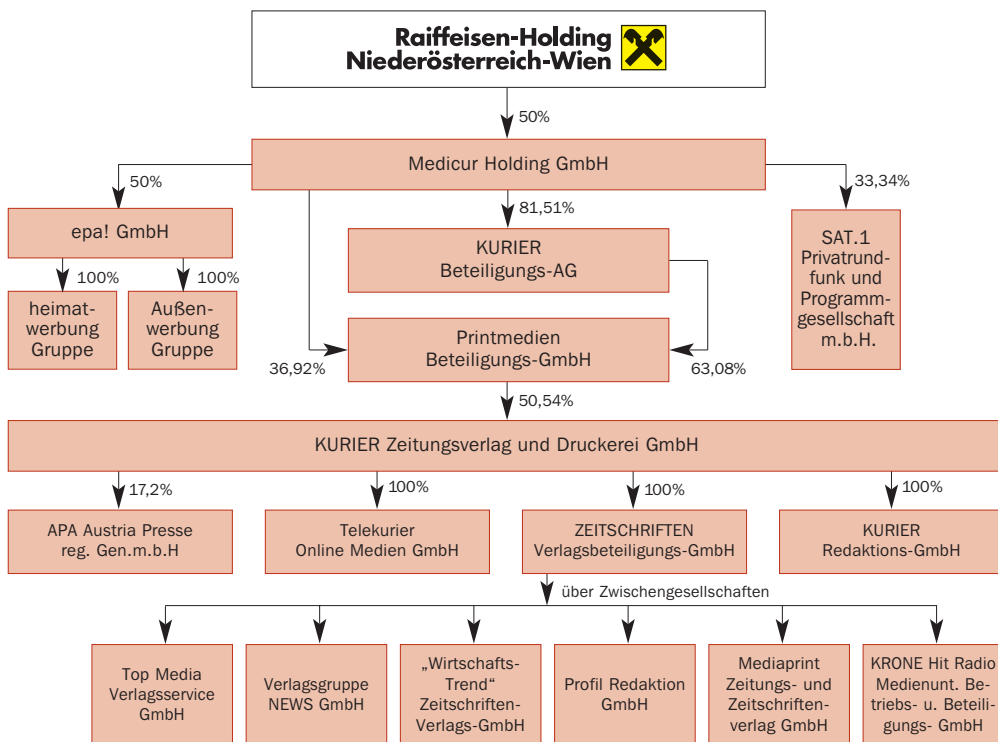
Raiffeisen-Holding Niederösterreich-Wien

50%

Medicur Holding GmbH

50%

epa! GmbH

100%

heimatwerbung Gruppe

100%

Außenwerbung Gruppe

81,51%

KURIER Beteiligungs-AG

Printmedien Beteiligungs-GmbH

36,92%

63,08%

33,34%

SAT.1 Privatrundfunk und Programmgesellschaft m.b.H.

50,54%

KURIER Zeitungsverlag und Druckerei GmbH

17,2%

APA Austria Presse reg. Gen.m.b.H

100%

Telekurier Online Medien GmbH

100%

ZEITSCHRIFTEN Verlagsbeteiligungs-GmbH

100%

KURIER Redaktions-GmbH

über Zwischengesellschaften

Top Media Verlagsservice GmbH

Verlagsgruppe NEWS GmbH

„Wirtschafts-Trend“ Zeitschriften-Verlags-GmbH

Profil Redaktion GmbH

Mediaprint Zeitungs- und Zeitschriftenverlag GmbH

KRONE Hit Radio Medienunt. Betriebs- u. Beteiligungs- GmbH